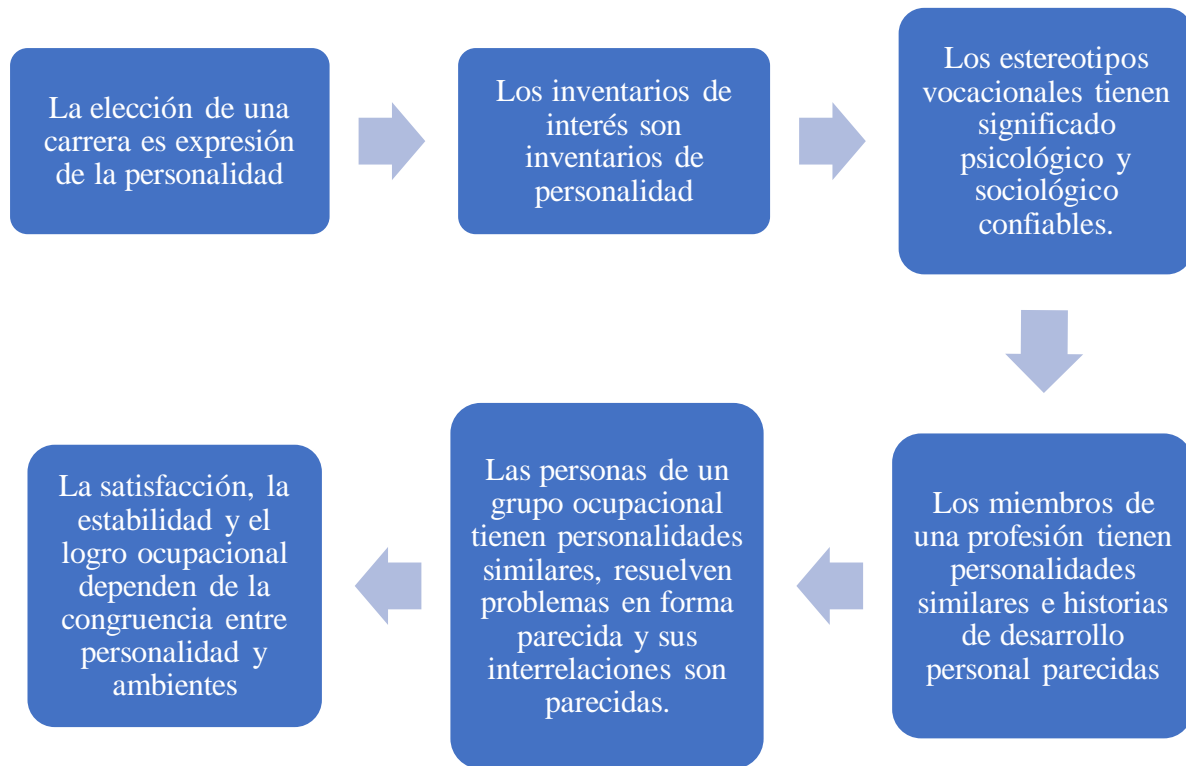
La elección de una carrera es expresión de la personalidad

Los inventarios de interés son inventarios de personalidad

Los estereotipos vocacionales tienen significado psicológico y sociológico confiables.

Los miembros de una profesión tienen personalidades similares e historias de desarrollo personal parecidas

Las personas de un grupo ocupacional tienen personalidades similares, resuelven problemas en forma parecida y sus interrelaciones son parecidas.

La satisfacción, la estabilidad y el logro ocupacional dependen de la congruencia entre personalidad y ambientes